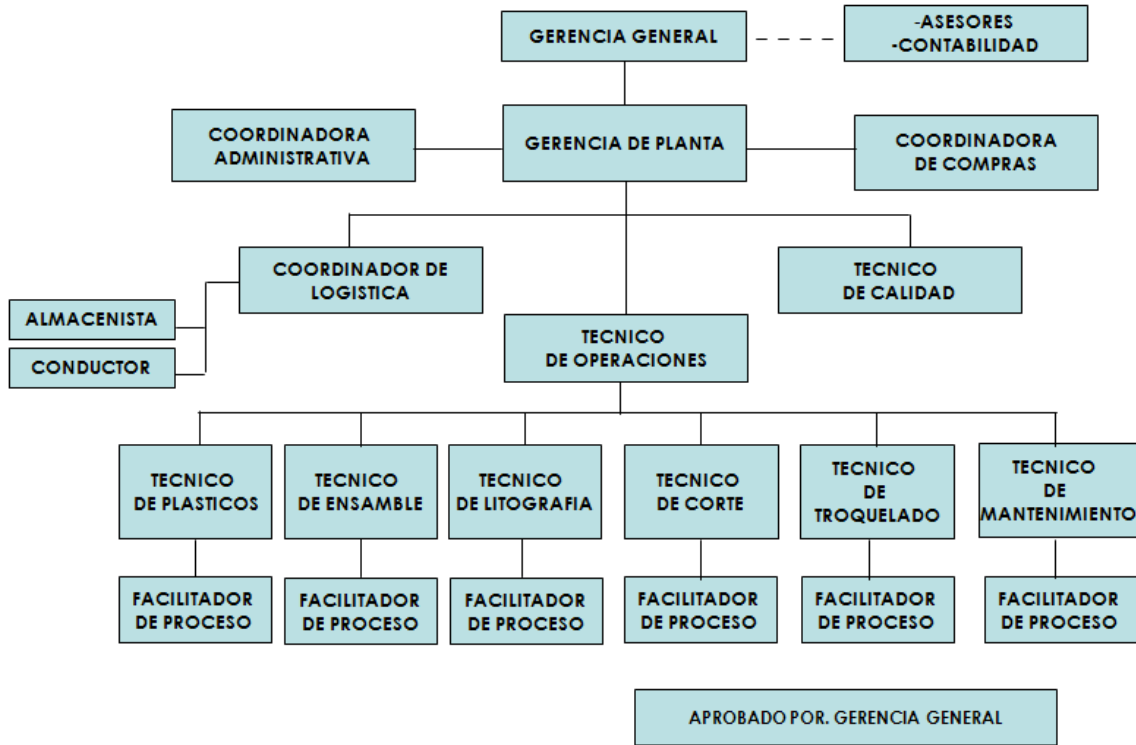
GERENCIA GENERAL

-ASESORES
-CONTABILIDAD

COORDINADORA ADMINISTRATIVA

GERENCIA DE PLANTA

COORDINADORA DE COMPRAS

COORDINADOR DE LOGISTICA

TECNICO DE CALIDAD

ALMACENISTA

CONDUCTOR

TECNICO DE OPERACIONES

TECNICO DE PLASTICOS

TECNICO DE ENSAMBLE

TECNICO DE LITOGRAFIA

TECNICO DE CORTE

TECNICO DE TROQUELADO

TECNICO DE MANTENIMIENTO

FACILITADOR DE PROCESO

FACILITADOR DE PROCESO

FACILITADOR DE PROCESO

FACILITADOR DE PROCESO

FACILITADOR DE PROCESO

FACILITADOR DE PROCESO

APROBADO POR. GERENCIA GENERAL